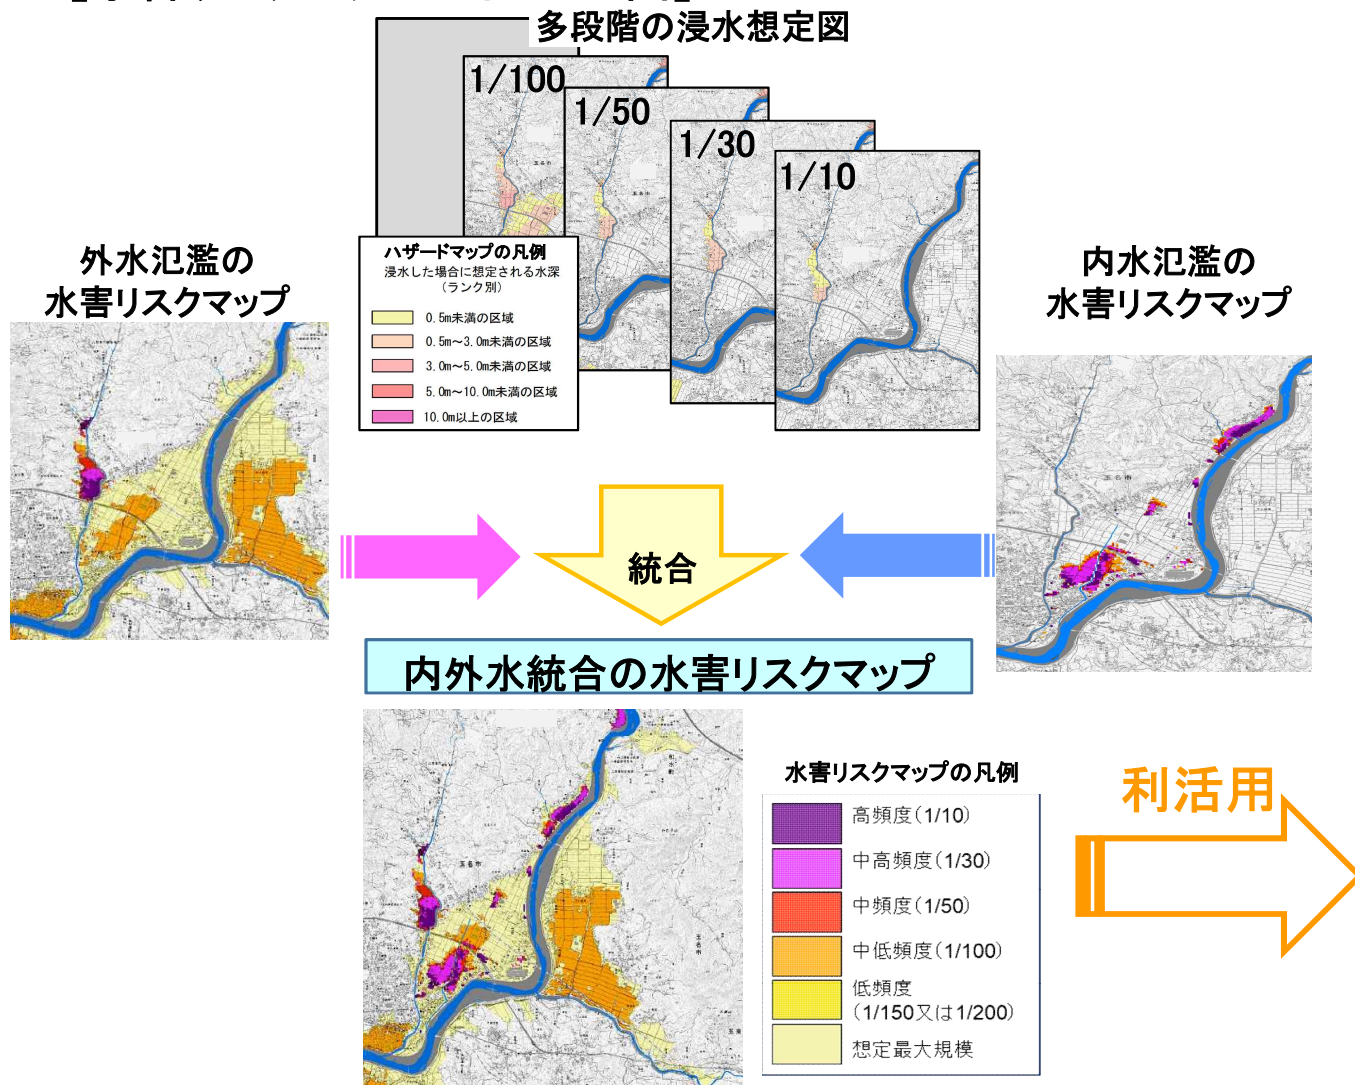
多段階の浸水想定図

1/100

1/50

1/30

1/10

ハザードマップの凡例
浸水した場合に想定される水深
（ランク別）

0.5m未満の区域
0.5m～3.0m未満の区域
3.0m～5.0m未満の区域
5.0m～10.0m未満の区域
10.0m以上の区域

外水氾濫の
水害リスクマップ

内水氾濫の
水害リスクマップ

統合

内外水統合の水害リスクマップ

水害リスクマップの凡例

| | |
|---|---|
| | 高頻度（1/10） |
| | 中高頻度（1/30） |
| | 中頻度（1/50） |
| | 中低頻度（1/100） |
| | 低頻度（1/150又は1/200） |
| | 想定最大規模 |

利活用